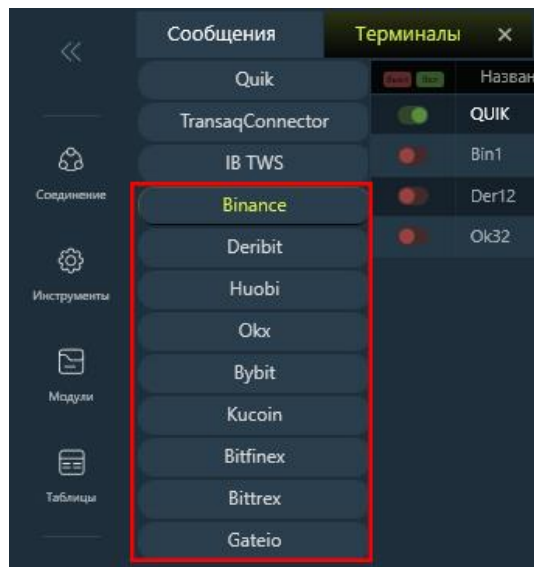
«

Соединение

Инструменты

Модули

Таблицы

Сообщения

Терминалы ×

Quik

TransaqConnector

IB TWS

Binance

Deribit

Huobi

Okx

Bybit

Kucoin

Bitfinex

Bittrex

Gateio

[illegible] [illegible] Назван

QUIK

Bin1

Der12

Ok32